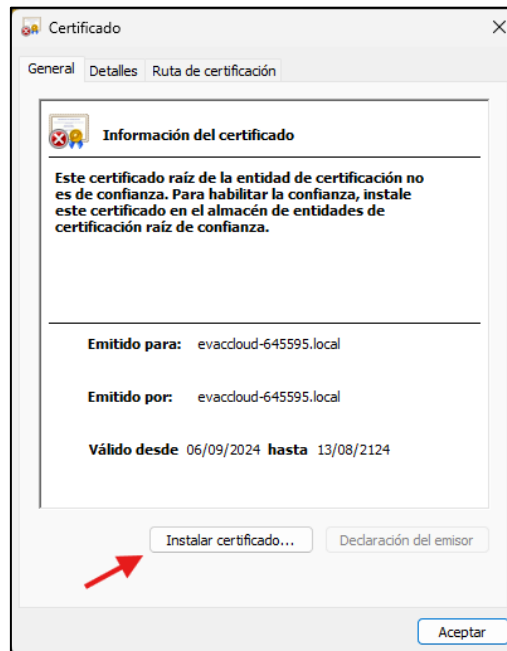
Certificado

General | Detalles | Ruta de certificación

Información del certificado

Este certificado raíz de la entidad de certificación no es de confianza. Para habilitar la confianza, instale este certificado en el almacén de entidades de certificación raíz de confianza.

Emitido para: evaccloud-645595.local

Emitido por: evaccloud-645595.local

Válido desde 06/09/2024 hasta 13/08/2124

Instalar certificado... | Declaración del emisor

Aceptar